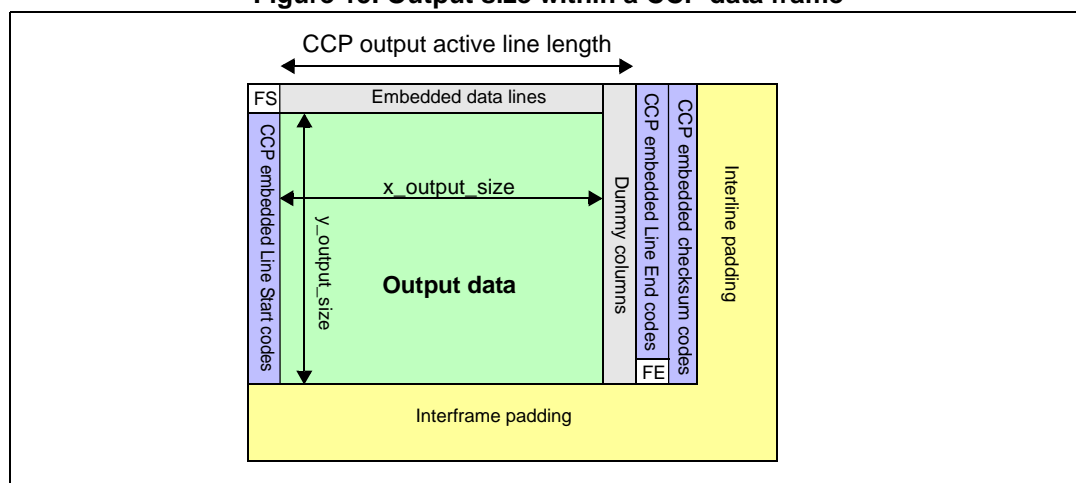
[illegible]

CCP output active line length

FS

Embedded data lines

CCP embedded Line Start codes

x_output_size

y_output_size

Output data

Dummy columns

CCP embedded Line End codes

FE

CCP embedded checksum codes

Interline padding

Interframe padding